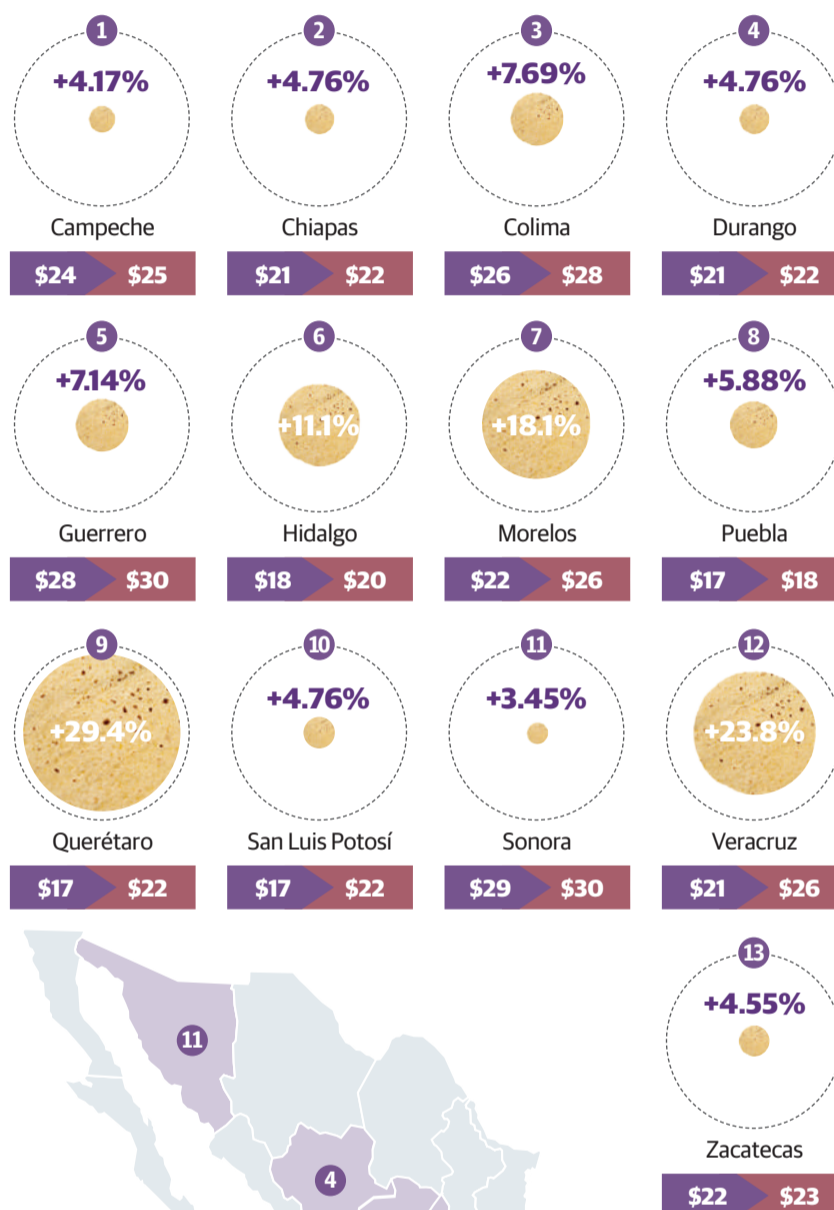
1
+4.17%
Campeche
$24 $25

2
+4.76%
Chiapas
$21 $22

3
+7.69%
Colima
$26 $28

4
+4.76%
Durango
$21 $22

5
+7.14%
Guerrero
$28 $30

6
+11.1%
Hidalgo
$18 $20

7
+18.1%
Morelos
$22 $26

8
+5.88%
Puebla
$17 $18

9
+29.4%
Querétaro
$17 $22

10
+4.76%
San Luis Potosí
$17 $22

11
+3.45%
Sonora
$29 $30

12
+23.8%
Veracruz
$21 $26

11

4

13
+4.55%
Zacatecas
$22 $23